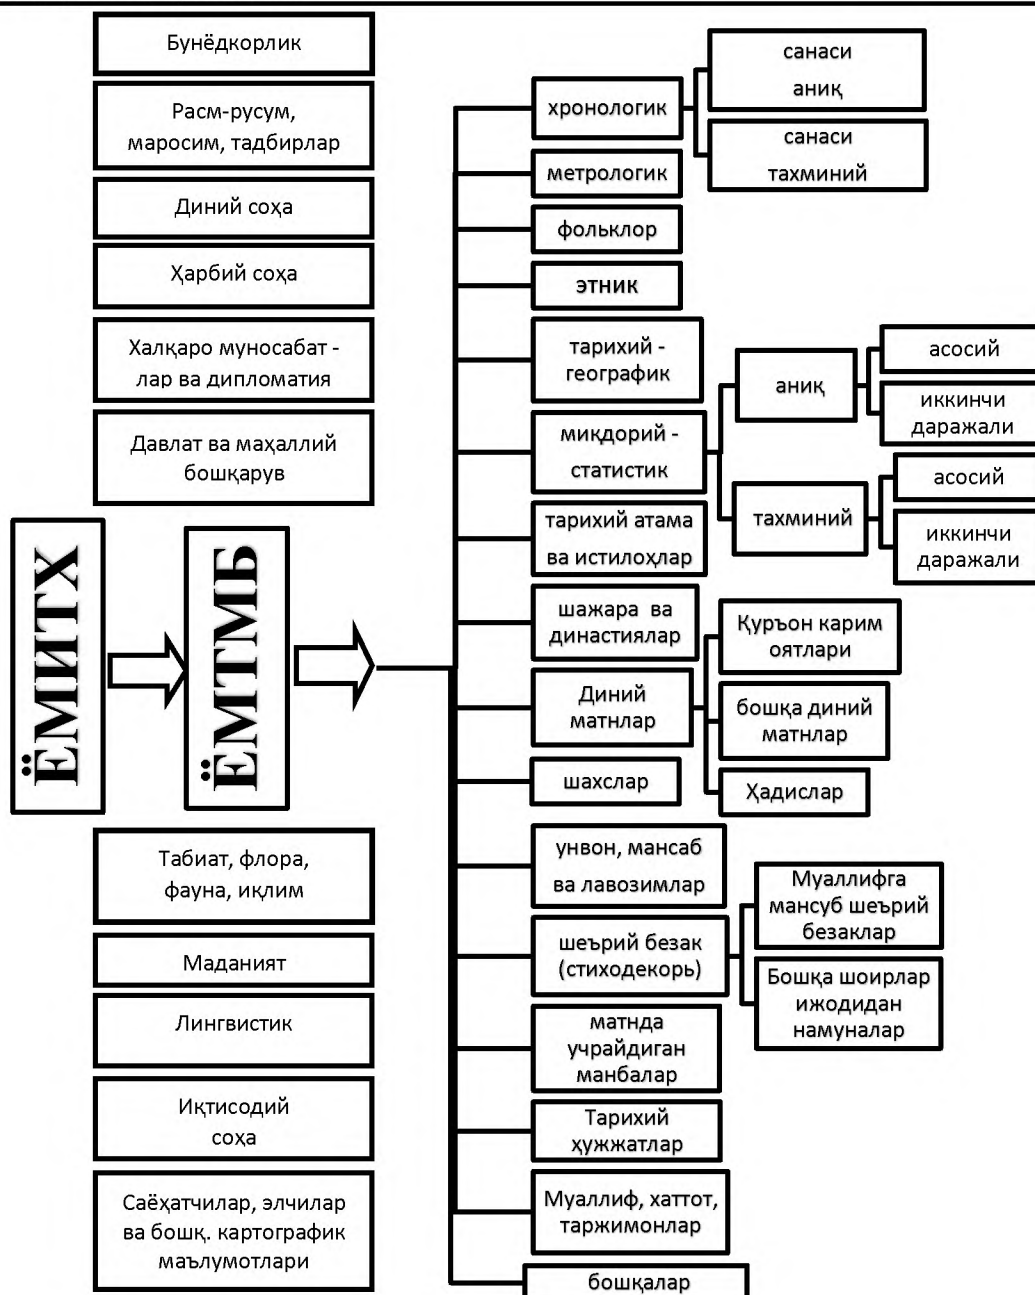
Бунёдкорлик

Расм-русум, маросим, тадбирлар

Диний соҳа

Ҳарбий соҳа

Халқаро муносабат - лар ва дипломатия

Давлат ва маҳаллий бошқарув

ЁМИТХ

ЁМТМБ

Табиат, флора, фауна, иқлим

Маданият

Лингвистик

Иқтисодий соҳа

Саёҳатчилар, элчилар ва бошқ. картографик маълумотлари

хронологик

санаси аниқ

санаси тахминий

метрологик

фольклор

этник

тарихий - географик

аниқ

асосий

иккинчи даражали

миқдорий - статистик

тахминий

асосий

иккинчи даражали

тарихий атама ва истилоҳлар

шажара ва династиялар

Қуръон карим оятлари

Диний матнлар

бошқа диний матнлар

шахслар

Ҳадислар

унвон, мансаб ва лавозимлар

Муаллифга мансуб шеърий безаклар

шеърий безак (стиходекорь)

Бошқа шоирлар ижодидан намуналар

матнда учрайдиган манбалар

Тарихий ҳужжатлар

Муаллиф, хаттот, таржимонлар

бошқалар